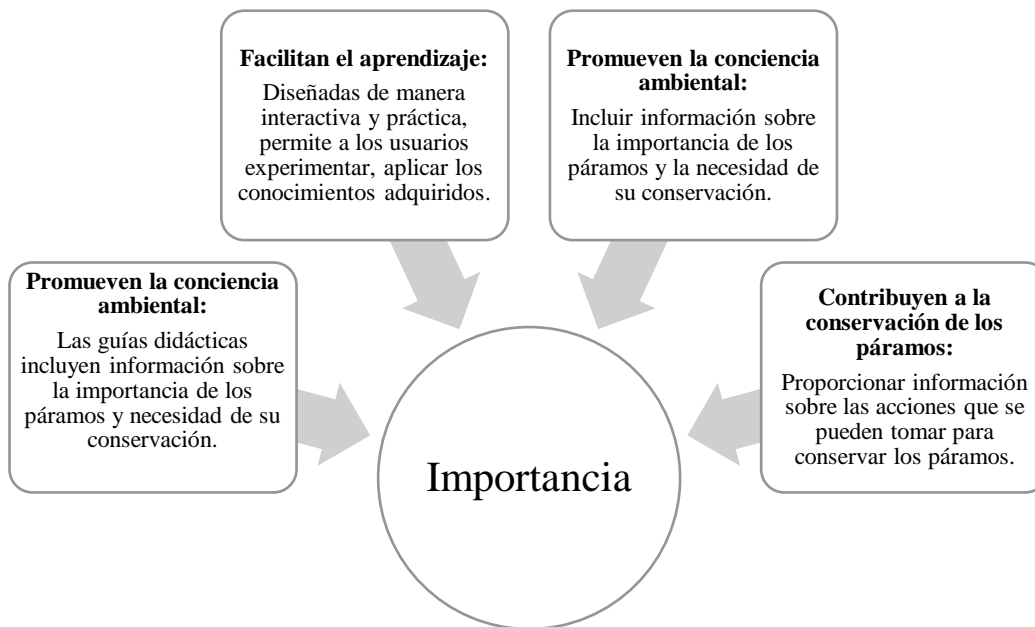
**Promueven la conciencia ambiental:**

Las guías didácticas incluyen información sobre la importancia de los páramos y necesidad de su conservación.

**Facilitan el aprendizaje:**

Diseñadas de manera interactiva y práctica, permite a los usuarios experimentar, aplicar los conocimientos adquiridos.

**Promueven la conciencia ambiental:**

Incluir información sobre la importancia de los páramos y la necesidad de su conservación.

**Contribuyen a la conservación de los páramos:**

Proporcionar información sobre las acciones que se pueden tomar para conservar los páramos.

Importancia